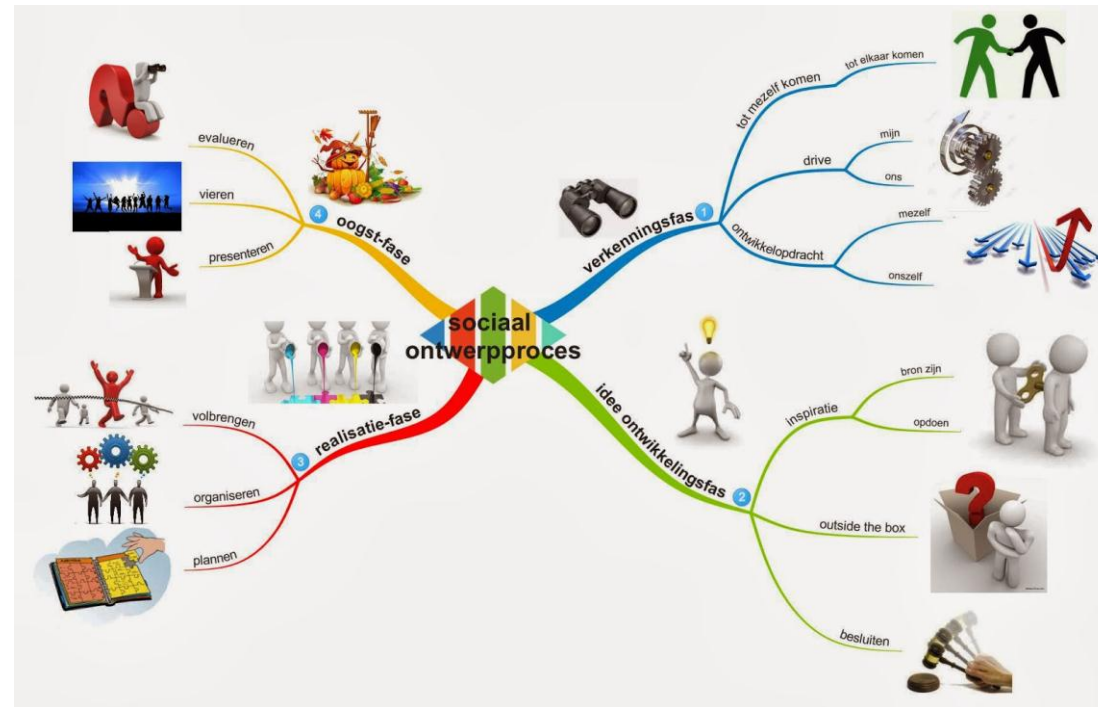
sociaal ontwerpproces

1 verkenningsfas
tot mezelf komen
tot elkaar komen
drive
mijn
ons
ontwikkelopdracht
mezelf
onszelf

2 idee ontwikkelingsfas
inspiratie
bron zijn
opdoen
outside the box
besluiten

3 realisatie-fase
volbrengen
organiseren
plannen

4 oogst-fase
evalueren
vieren
presenteren